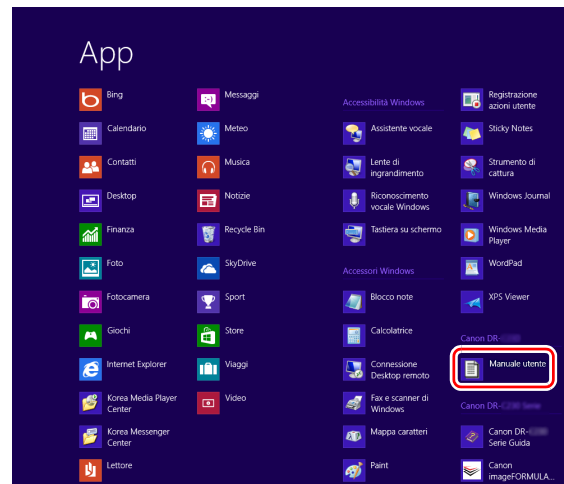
App

Bing
Calendario
Contatti
Desktop
Finanza
Foto
Fotocamera
Giochi
Internet Explorer
Korea Media Player Center
Korea Messenger Center
Lettore

Messaggi
Meteo
Musica
Notizie
Recycle Bin
SkyDrive
Sport
Store
Viaggi
Video

Accessibilità Windows
Assistente vocale
Lente di ingrandimento
Riconoscimento vocale Windows
Tastiera su schermo

Accessori Windows
Blocco note
Calcolatrice
Connessione Desktop remoto
Fax e scanner di Windows
Mappa caratteri
Paint

Registrazione azioni utente
Sticky Notes
Strumento di cattura
Windows Journal
Windows Media Player
WordPad
XPS Viewer

Canon DR-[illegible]
Manuale utente

Canon DR-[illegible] Serie
Canon DR-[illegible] Serie Guida
Canon imageFORMULA...